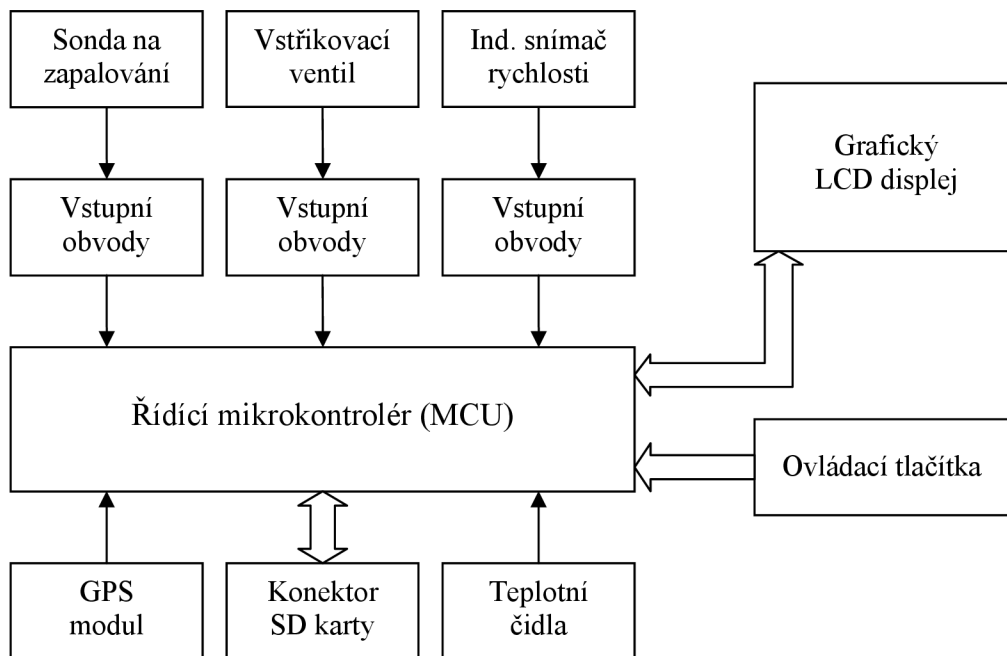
Sonda na zapalování

Vstřikovací ventil

Ind. snímač rychlosti

Grafický LCD displej

Vstupní obvody

Vstupní obvody

Vstupní obvody

Řídící mikrokontrolér (MCU)

Ovládací tlačítka

GPS modul

Konektor SD karty

Teplotní čidla